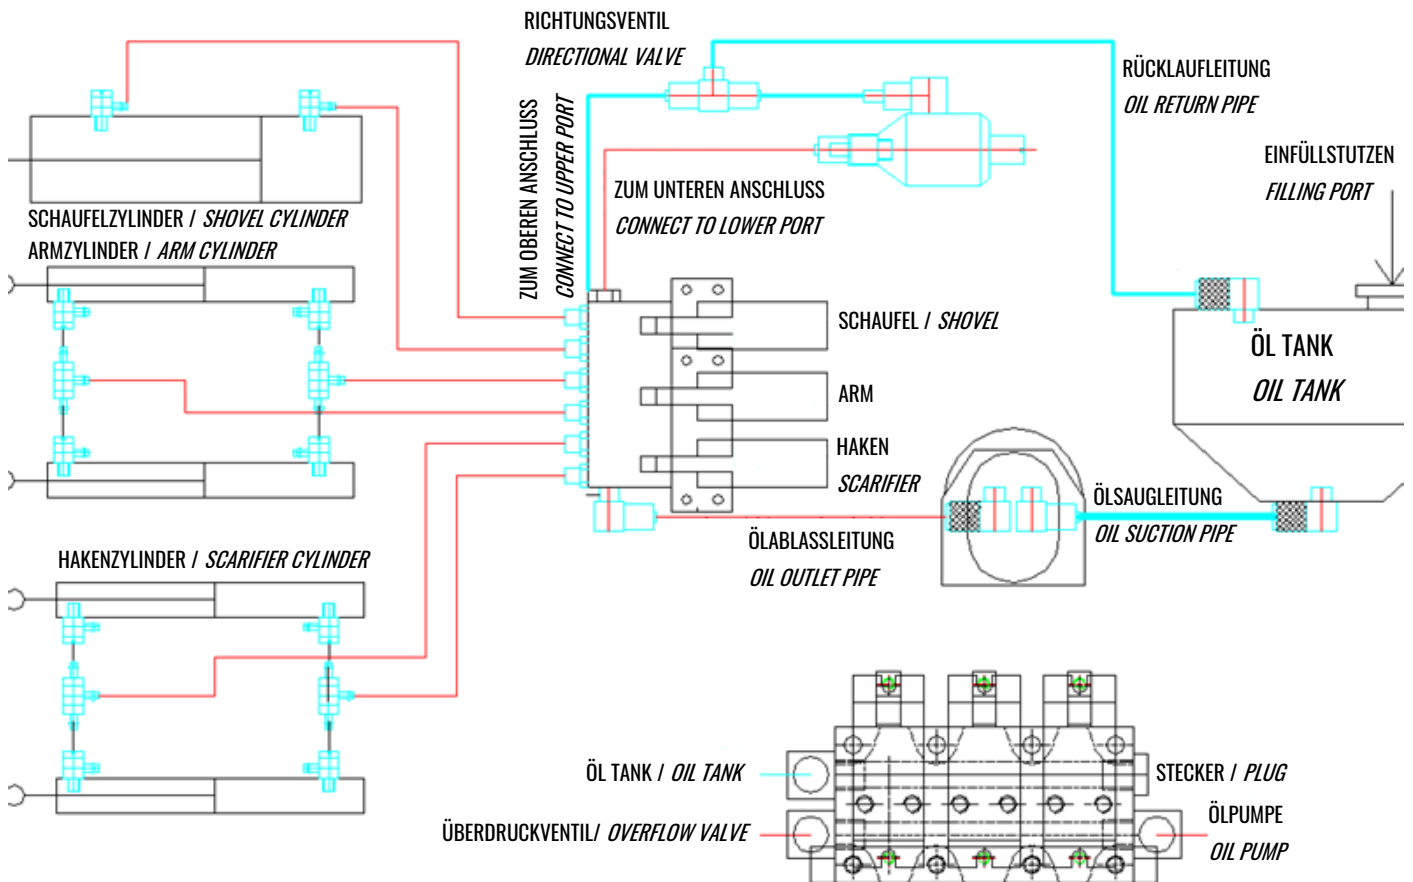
RICHTUNGSVENTIL
DIRECTIONAL VALVE

RÜCKLAUFLEITUNG
OIL RETURN PIPE

EINFÜLLSTUTZEN
FILLING PORT

ZUM OBEREN ANSCHLUSS
CONNECT TO UPPER PORT

ZUM UNTEREN ANSCHLUSS
CONNECT TO LOWER PORT

SCHAUFELZYLINDER / SHOVEL CYLINDER
ARMZYLINDER / ARM CYLINDER

SCHAUFEL / SHOVEL

ARM

HAKEN
SCARIFIER

ÖL TANK
OIL TANK

ÖLSAUGLEITUNG
OIL SUCTION PIPE

ÖLABLASSLEITUNG
OIL OUTLET PIPE

HAKENZYLINDER / SCARIFIER CYLINDER

ÖL TANK / OIL TANK

STECKER / PLUG

ÖLPUMPE
OIL PUMP

ÜBERDRUCKVENTIL/ OVERFLOW VALVE